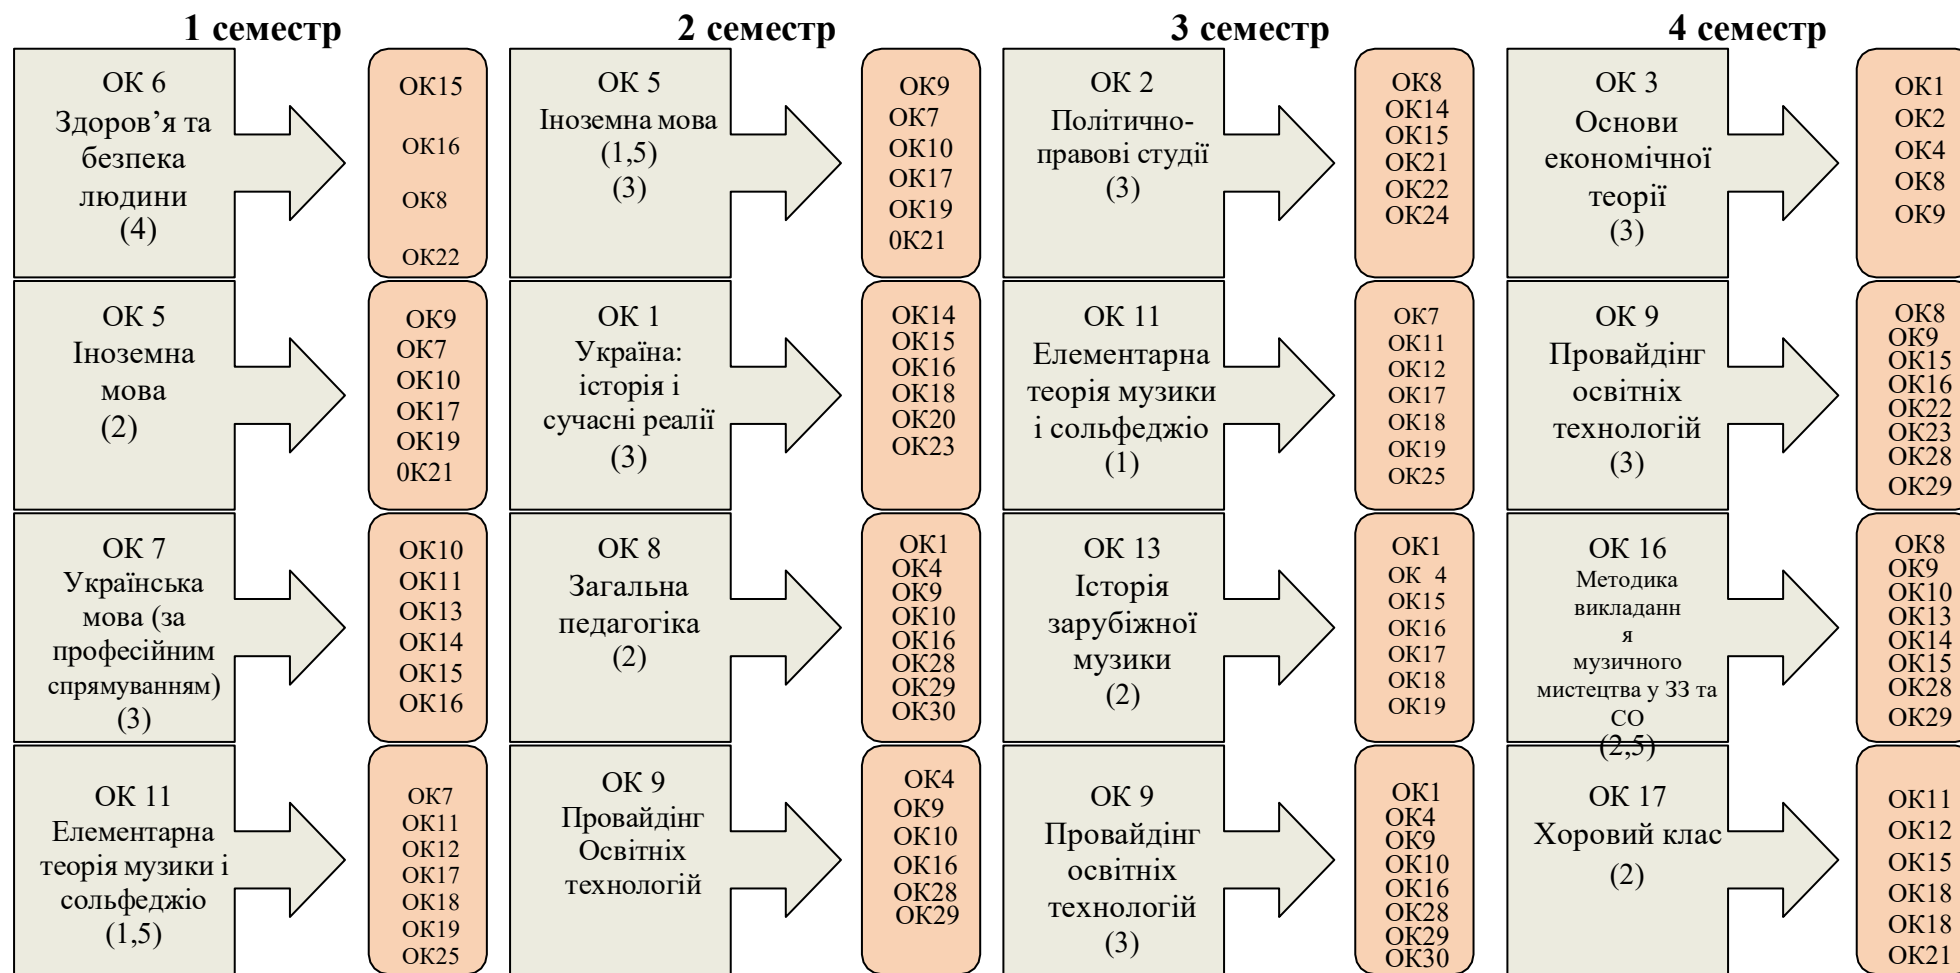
1 семестр

2 семестр

3 семестр

4 семестр

ОК 6 Здоров’я та безпека людини (4)

ОК15 ОК16 ОК8 ОК22

ОК 5 Іноземна мова (1,5) (3)

ОК9 ОК7 ОК10 ОК17 ОК19 0К21

ОК 2 Політично-правові студії (3)

ОК8 ОК14 ОК15 ОК21 ОК22 ОК24

ОК 3 Основи економічної теорії (3)

ОК1 ОК2 ОК4 ОК8 ОК9

ОК 5 Іноземна мова (2)

ОК9 ОК7 ОК10 ОК17 ОК19 0К21

ОК 1 Україна: історія і сучасні реалії (3)

ОК14 ОК15 ОК16 ОК18 ОК20 ОК23

ОК 11 Елементарна теорія музики і сольфеджіо (1)

ОК7 ОК11 ОК12 ОК17 ОК18 ОК19 ОК25

ОК 9 Провайдінг освітніх технологій (3)

ОК8 ОК9 ОК15 ОК16 ОК22 ОК23 ОК28 ОК29

ОК 7 Українська мова (за професійним спрямуванням) (3)

ОК10 ОК11 ОК13 ОК14 ОК15 ОК16

ОК 8 Загальна педагогіка (2)

ОК1 ОК4 ОК9 ОК10 ОК16 ОК28 ОК29 ОК30

ОК 13 Історія зарубіжної музики (2)

ОК1 ОК 4 ОК15 ОК16 ОК17 ОК18 ОК19

ОК 16 Методика викладання музичного мистецтва у ЗЗ та СО (2,5)

ОК8 ОК9 ОК10 ОК13 ОК14 ОК15 ОК28 ОК29

ОК 11 Елементарна теорія музики і сольфеджіо (1,5)

ОК7 ОК11 ОК12 ОК17 ОК18 ОК19 ОК25

ОК 9 Провайдінг Освітніх технологій

ОК4 ОК9 ОК10 ОК16 ОК28 ОК29

ОК 9 Провайдінг освітніх технологій (3)

ОК1 ОК4 ОК9 ОК10 ОК16 ОК28 ОК29 ОК30

ОК 17 Хоровий клас (2)

ОК11 ОК12 ОК15 ОК18 ОК18 ОК21